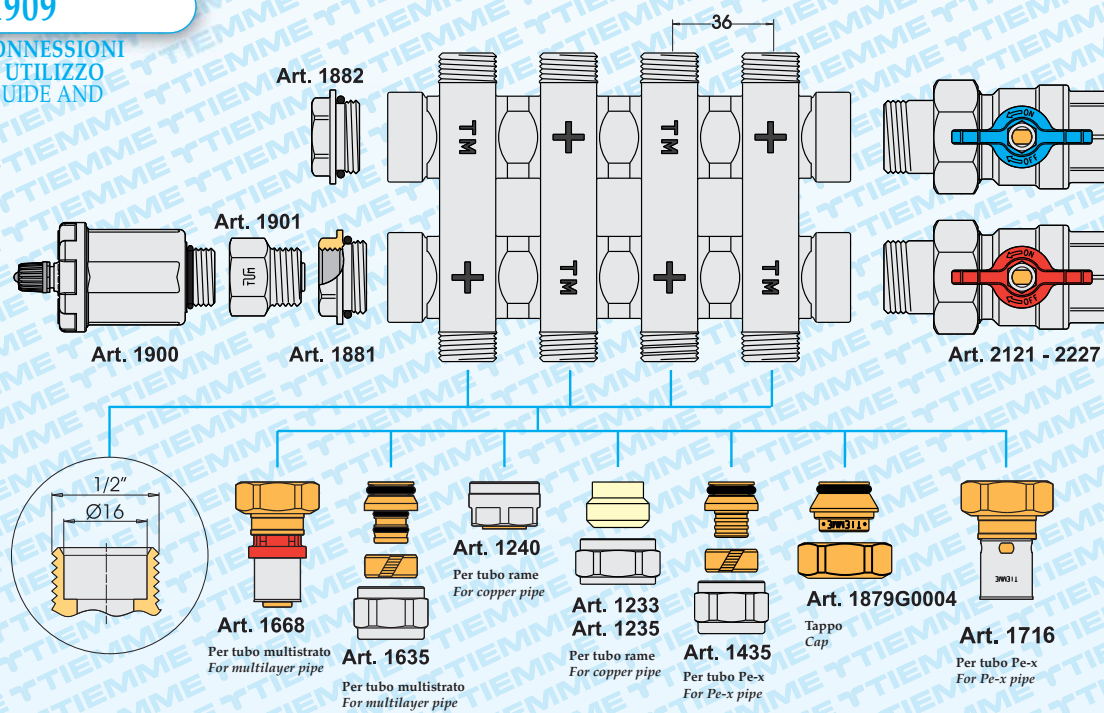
1909
ONNESSIONI
UTILIZZO
UIDE AND

Art. 1882
36
TM
TM
TM
TM
Art. 1901
Art. 1900
Art. 1881
ON
OFF
ON
OFF
Art. 2121 - 2227

1/2"
Ø16

Art. 1668
Per tubo multistrato
*For multilayer pipe*

Art. 1635
Per tubo multistrato
*For multilayer pipe*

Art. 1240
Per tubo rame
*For copper pipe*

Art. 1233
Art. 1235
Per tubo rame
*For copper pipe*

Art. 1435
Per tubo Pe-x
*For Pe-x pipe*

Art. 1879G0004
Tappo
*Cap*

Art. 1716
Per tubo Pe-x
*For Pe-x pipe*

TIEMME